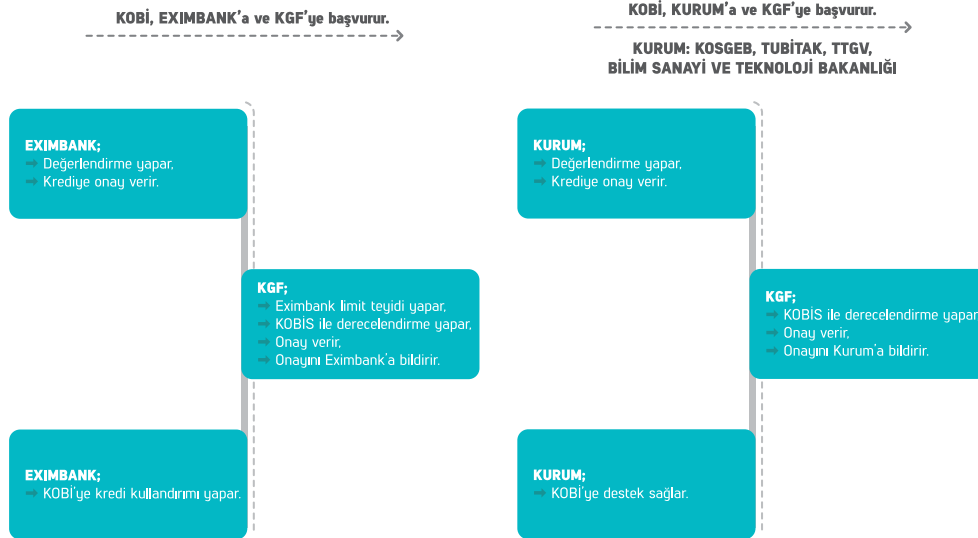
KOBİ, EXIMBANK'a ve KGF'ye başvurur.

EXIMBANK;
Değerlendirme yapar,
Krediye onay verir.

KGF;
Eximbank limit teyidi yapar,
KOBİS ile derecelendirme yapar,
Onay verir,
Onayını Eximbank'a bildirir.

EXIMBANK;
KOBİ'ye kredi kullandırımı yapar.

KOBİ, KURUM'a ve KGF'ye başvurur.

KURUM: KOSGEB, TUBİTAK, TTGV,
BİLİM SANAYİ VE TEKNOLOJİ BAKANLIĞI

KURUM;
Değerlendirme yapar,
Krediye onay verir.

KGF;
KOBİS ile derecelendirme yapar
Onay verir,
Onayını Kurum'a bildirir.

KURUM;
KOBİ'ye destek sağlar.